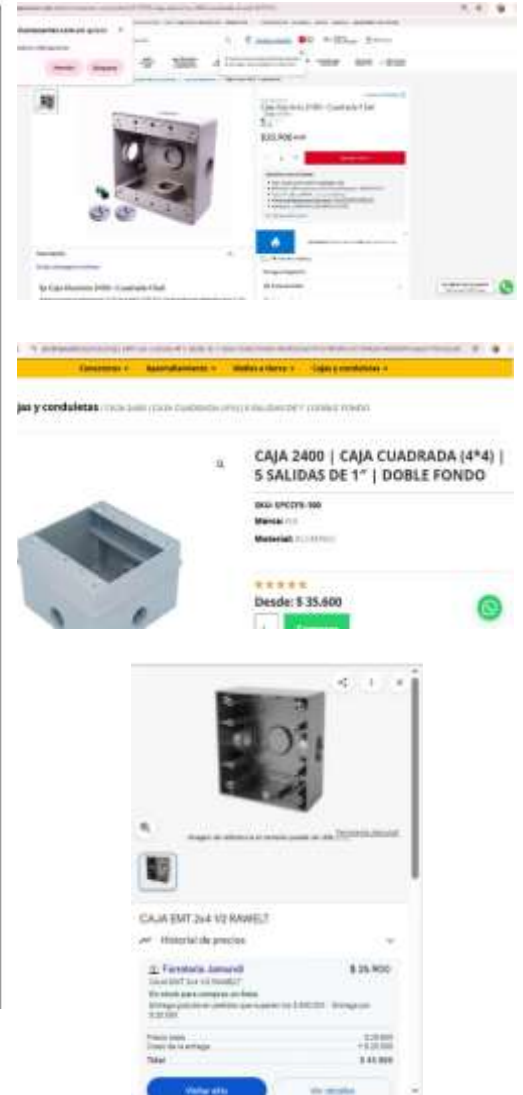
$33.900

Conexiones
Apantallamiento
Mallas a tierra
Cajas y conduletas

jas y conduletas

CAJA 2400 | CAJA CUADRADA (4*4) | 5 SALIDAS DE 1" | DOBLE FONDO

SKU:
Marca:
Material:

Desde: $ 35.600

CAJA EMT 2x4 1/2 RAWELT

Historial de precios

Ferretería Jamundí
$ 35.900

Total
$ 43.900

Visitar sitio